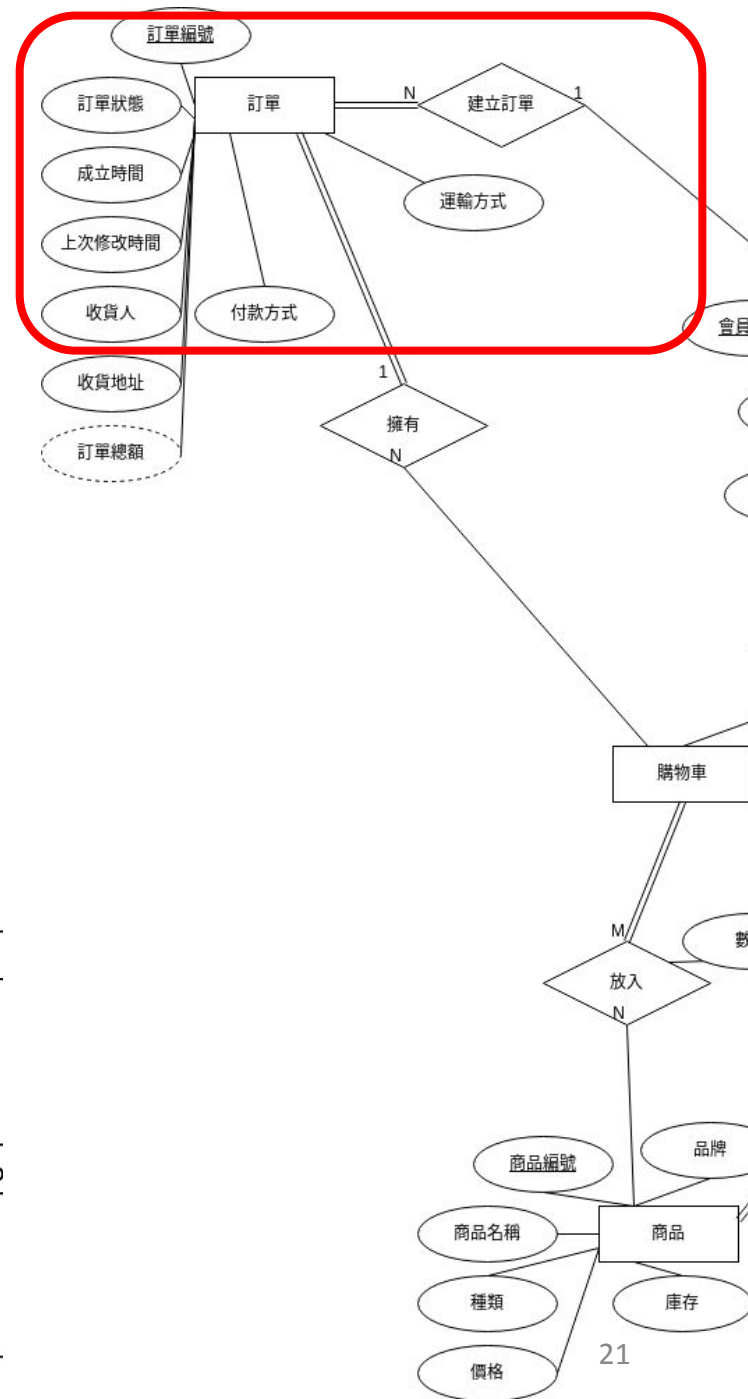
訂單編號

訂單狀態

訂單

N

建立訂單

1

成立時間

運輸方式

上次修改時間

收貨人

付款方式

會員

收貨地址

1

擁有

N

訂單總額

購物車

M

數

放入

N

品牌

商品編號

商品名稱

商品

種類

庫存

價格

21